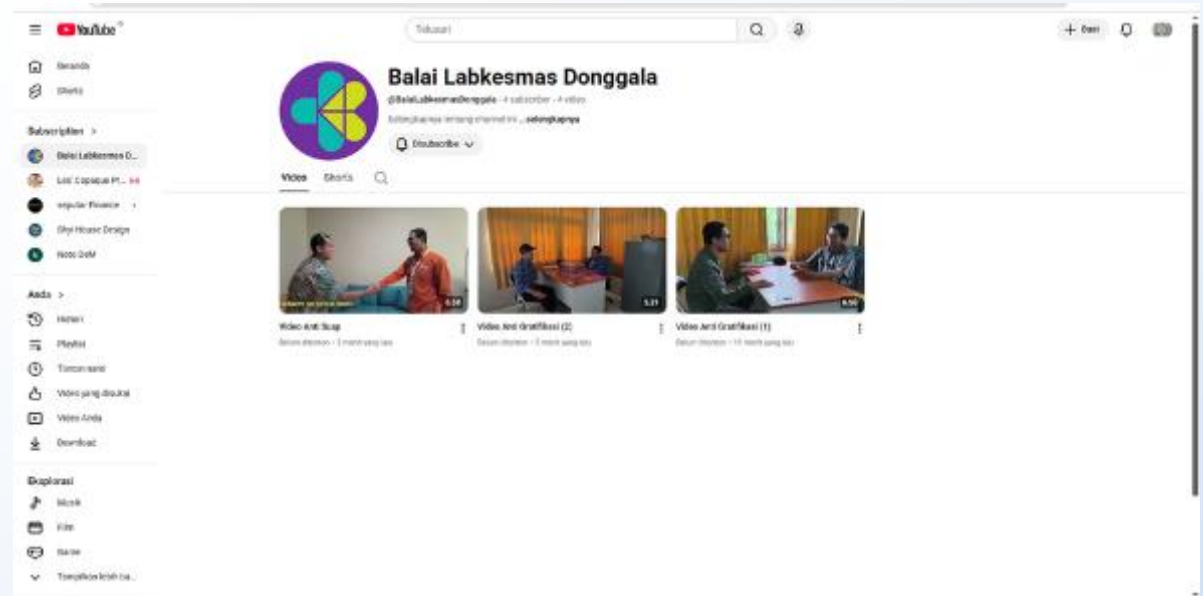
YouTube

Telusuri

+ Buat

Beranda

Shorts

Subscription >

Balai Labkesmas D...

Lois Copaque Pl...

Popular Finance

Diyi House Design

Noto DeM

Anda >

Histori

Playlist

Tonton nanti

Video yang disukai

Video Anda

Download

Eksplorasi

Musik

Film

Game

Tampilkan lebih ba...

Balai Labkesmas Donggala

@BalaiLabkesmasDonggala · 4 subscriber · 4 video

Selengkapnya tentang channel ini ...selengkapnya

Unsubscribe

Video Shorts

6:24
Video Anti Suap
Belum ditonton · 3 menit yang lalu

5:21
Video Anti Gratifikasi (2)
Belum ditonton · 5 menit yang lalu

6:50
Video Anti Gratifikasi (1)
Belum ditonton · 10 menit yang lalu